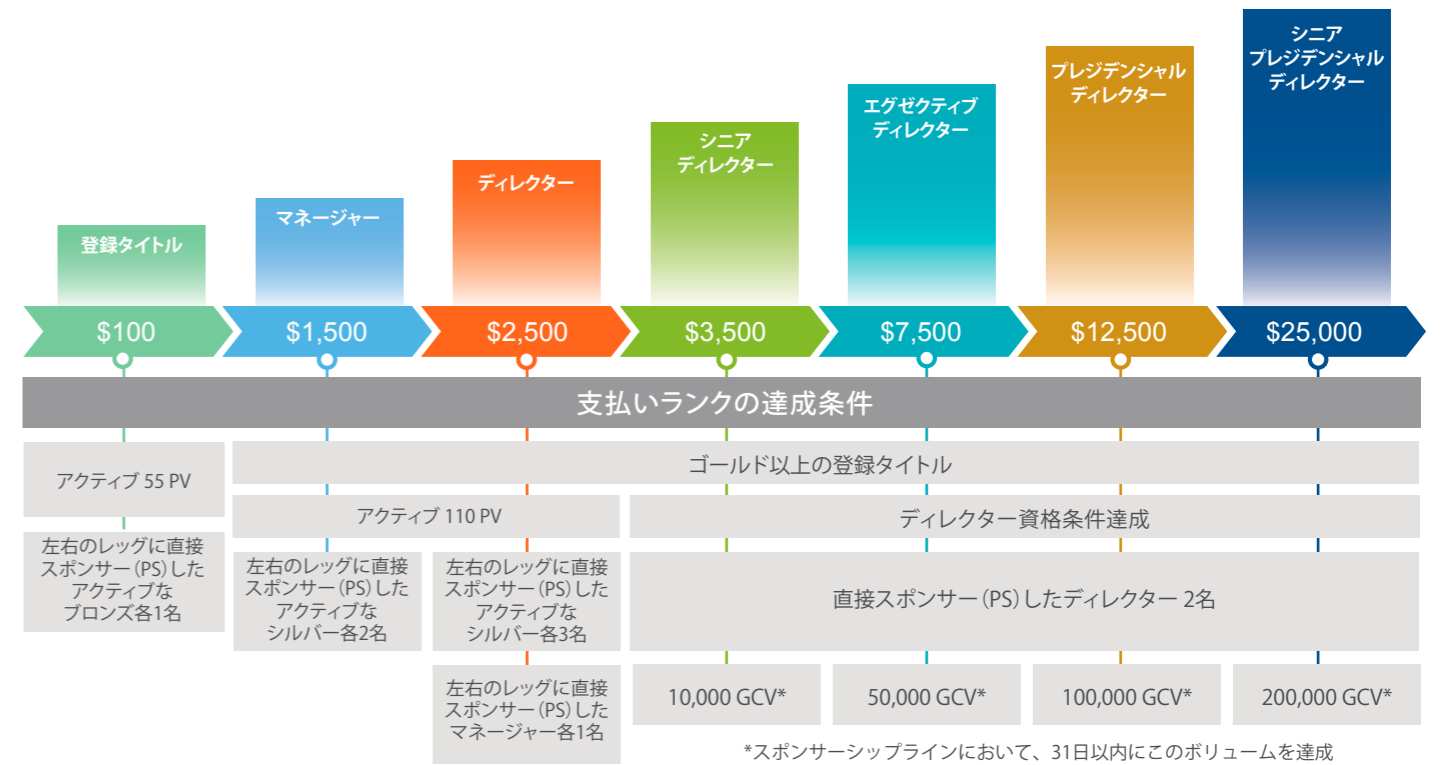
シニア プレジデンシャル ディレクター

プレジデンシャル ディレクター

エグゼクティブ ディレクター

シニア ディレクター

ディレクター

マネージャー

登録タイトル

$100 | $1,500 | $2,500 | $3,500 | $7,500 | $12,500 | $25,000

支払いランクの達成条件

アクティブ 55 PV

左右のレッグに直接スポンサー(PS)したアクティブなブロンズ各1名

ゴールド以上の登録タイトル

アクティブ 110 PV

左右のレッグに直接スポンサー(PS)したアクティブなシルバー各2名

左右のレッグに直接スポンサー(PS)したアクティブなシルバー各3名

左右のレッグに直接スポンサー(PS)したマネージャー各1名

ディレクター資格条件達成

直接スポンサー(PS)したディレクター 2名

10,000 GCV*

50,000 GCV*

100,000 GCV*

200,000 GCV*

*スポンサーシップラインにおいて、31日以内にこのボリュームを達成